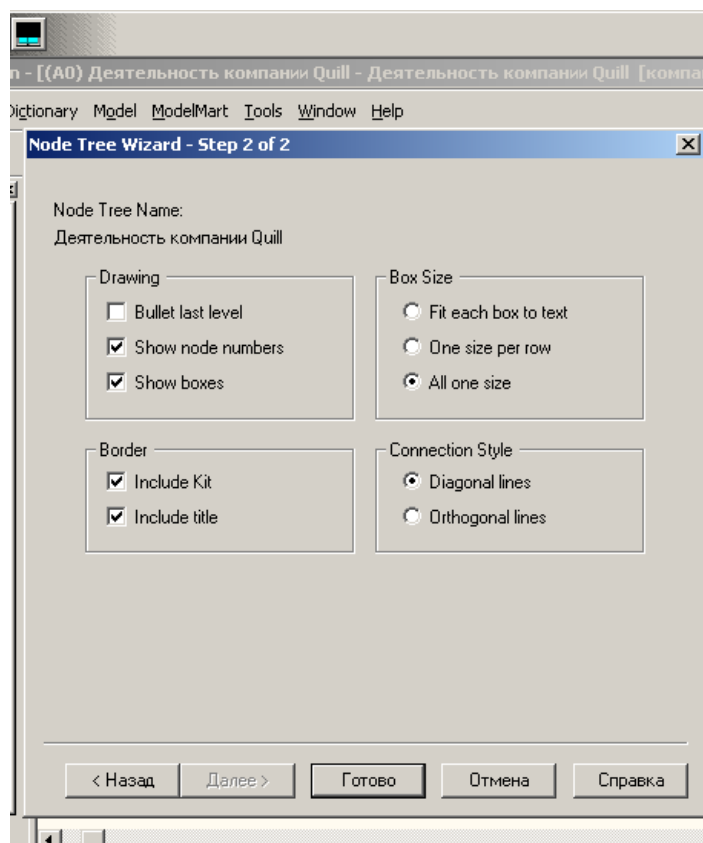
n - [(A0) Деятельность компании Quill - Деятельность компании Quill [компа

Dictionary Model ModelMart Tools Window Help

Node Tree Wizard - Step 2 of 2

Node Tree Name:
Деятельность компании Quill

Drawing
Bullet last level
Show node numbers
Show boxes

Box Size
Fit each box to text
One size per row
All one size

Border
Include Kit
Include title

Connection Style
Diagonal lines
Orthogonal lines

< Назад | Далее > | Готово | Отмена | Справка